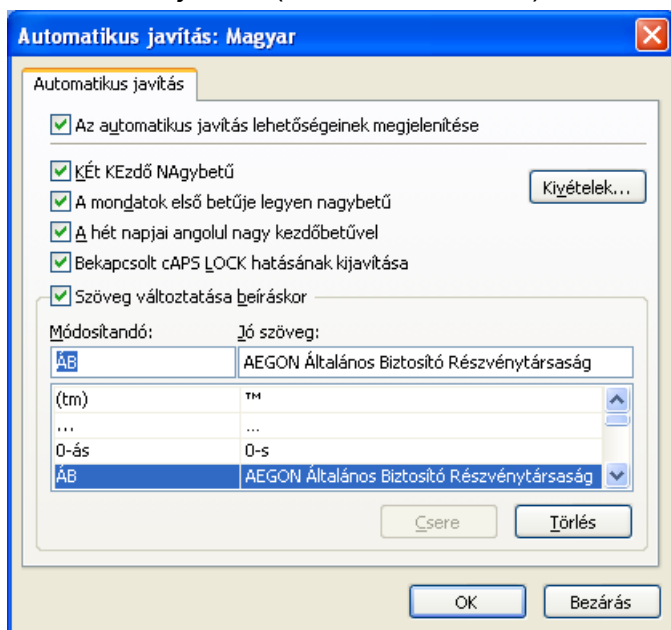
Automatikus javítás: Magyar

Automatikus javítás

Az automatikus javítás lehetőségeinek megjelenítése

KÉt KEzdő NAgybetű

A mondatok első betűje legyen nagybetű

A hét napjai angolul nagy kezdőbetűvel

Bekapcsolt cAPS LOCK hatásának kijavítása

Kivételek...

Szöveg változtatása beíráskor

Módosítandó:

Jó szöveg:

ÁB

AEGON Általános Biztosító Részvénytársaság

| | |
|---|---|
| (tm) | ™ |
| ... | … |
| 0-ás | 0-s |
| ÁB | AEGON Általános Biztosító Részvénytársaság |

Csere

Törlés

OK

Bezárás